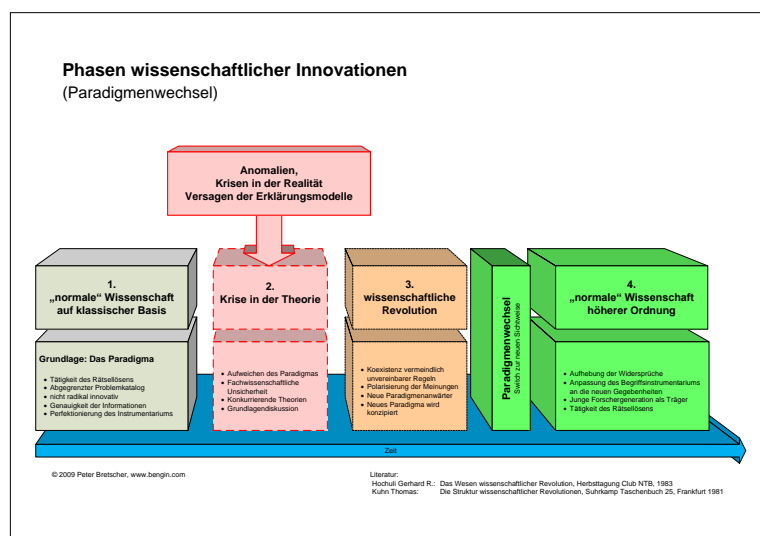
Phasen wissenschaftlicher Innovationen
(Paradigmenwechsel)

Anomalien,
Krisen in der Realität
Versagen der Erklärungsmodelle

1.
„normale“ Wissenschaft
auf klassischer Basis

Grundlage: Das Paradigma

- Tätigkeit des Rätsellösens
- Abgegrenzter Problemkatalog
- nicht radikal innovativ
- Genauigkeit der Informationen
- Perfektionierung des Instrumentariums

2.
Krise in der Theorie

- Aufweichen des Paradigmas
- Fachwissenschaftliche Unsicherheit
- Konkurrierende Theorien
- Grundlagendiskussion

3.
wissenschaftliche
Revolution

- Koexistenz vermeindlich unvereinbarer Regeln
- Polarisierung der Meinungen
- Neue Paradigmenanwärter
- Neues Paradigma wird konzipiert

Paradigmenwechsel
Switch zur neuen Sichtweise

4.
„normale“ Wissenschaft
höherer Ordnung

- Aufhebung der Widersprüche
- Anpassung des Begriffsinstrumentariums an die neuen Gegebenheiten
- Junge Forschergeneration als Träger
- Tätigkeit des Rätsellösens

Zeit

© 2009 Peter Bretscher, www.bengin.com

Literatur:
Hochuli Gerhard R.: Das Wesen wissenschaftlicher Revolution, Herbsttagung Club NTB, 1983
Kuhn Thomas: Die Struktur wissenschaftlicher Revolutionen, Suhrkamp Taschenbuch 25, Frankfurt 1981